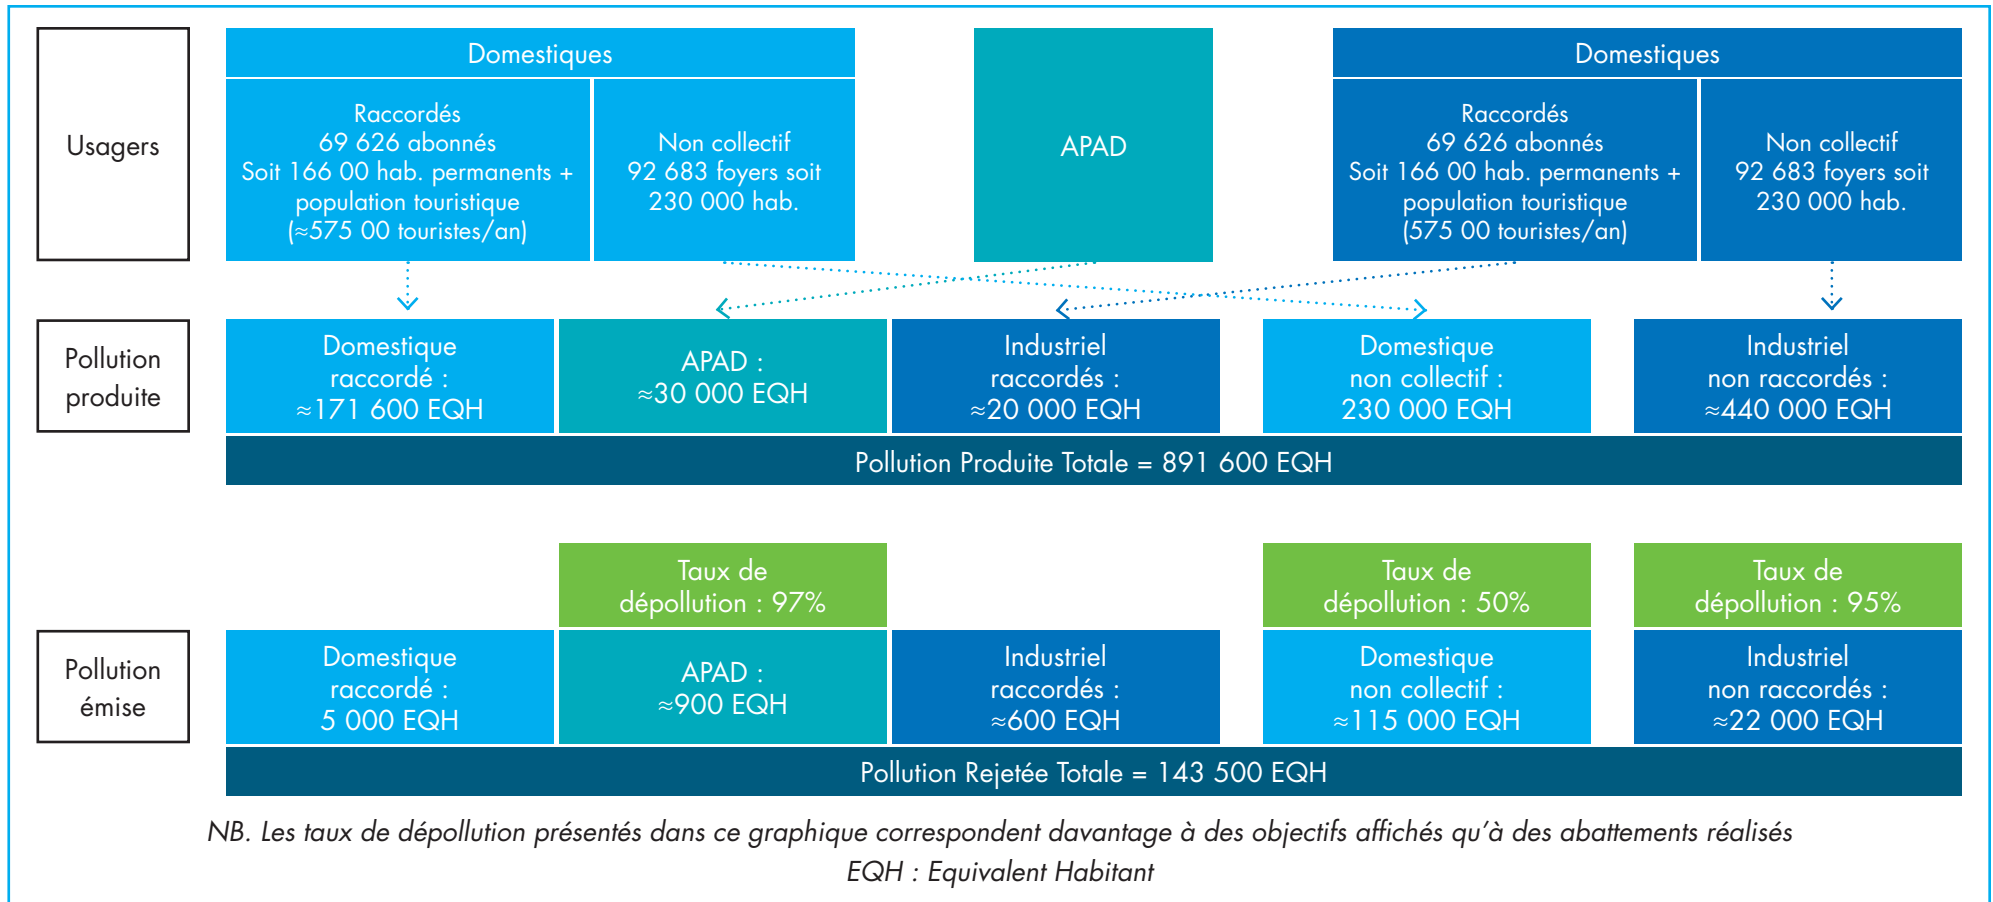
Usagers

Domestiques

Raccordés
69 626 abonnés
Soit 166 00 hab. permanents + population touristique
(≈575 00 touristes/an)

Non collectif
92 683 foyers soit
230 000 hab.

APAD

Domestiques

Raccordés
69 626 abonnés
Soit 166 00 hab. permanents + population touristique
(575 00 touristes/an)

Non collectif
92 683 foyers soit
230 000 hab.

Pollution produite

Domestique raccordé :
≈171 600 EQH

APAD :
≈30 000 EQH

Industriel raccordés :
≈20 000 EQH

Domestique non collectif :
230 000 EQH

Industriel non raccordés :
≈440 000 EQH

Pollution Produite Totale = 891 600 EQH

Taux de dépollution : 97%

Taux de dépollution : 50%

Taux de dépollution : 95%

Pollution émise

Domestique raccordé :
5 000 EQH

APAD :
≈900 EQH

Industriel raccordés :
≈600 EQH

Domestique non collectif :
≈115 000 EQH

Industriel non raccordés :
≈22 000 EQH

Pollution Rejetée Totale = 143 500 EQH

NB. Les taux de dépollution présentés dans ce graphique correspondent davantage à des objectifs affichés qu'à des abattements réalisés
EQH : Equivalent Habitant